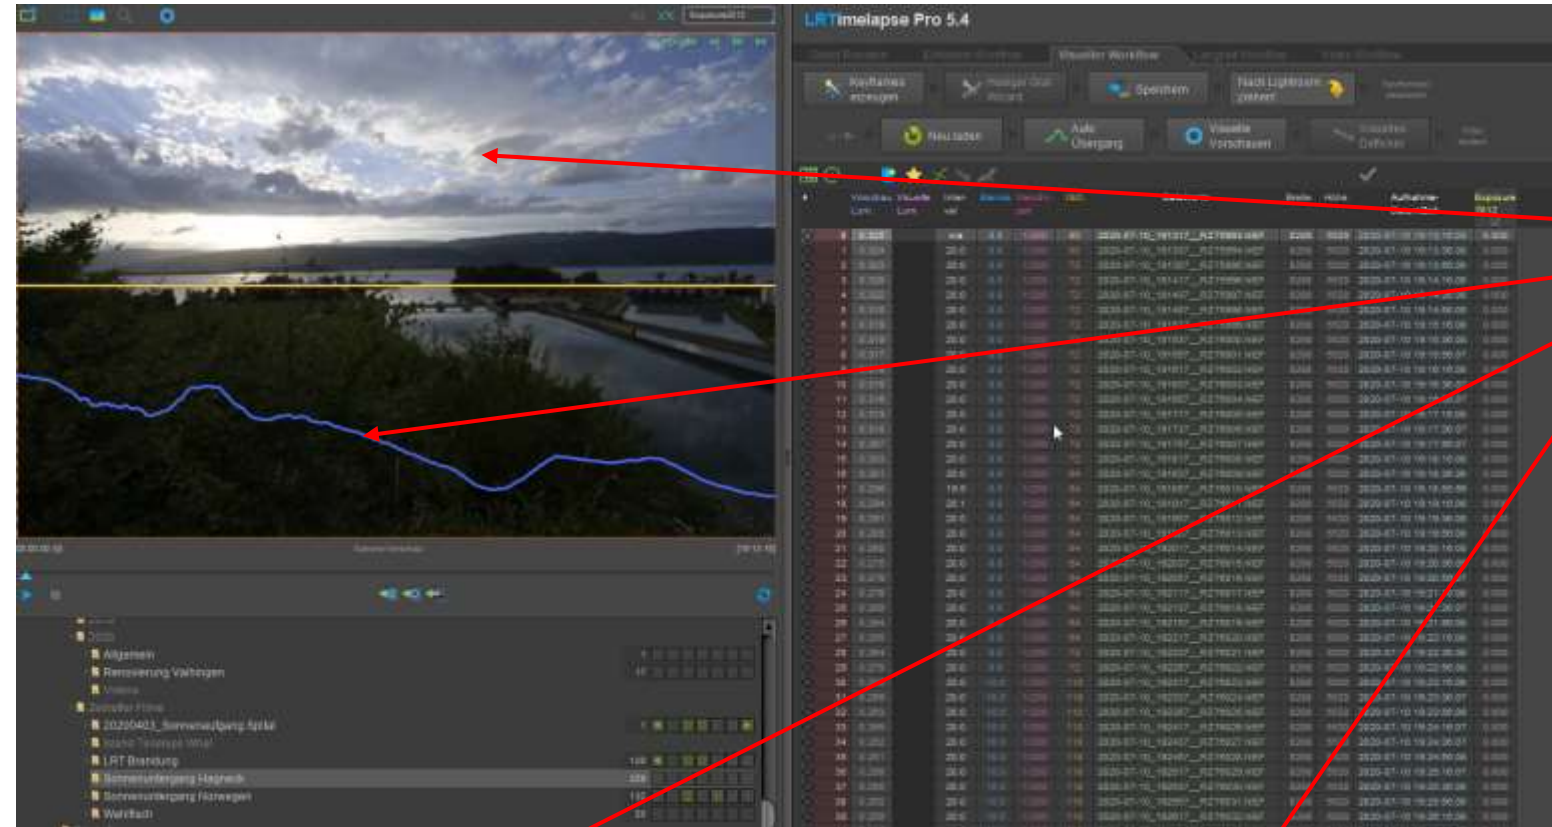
LRTimelapse Pro 5.4

Keyframes anzeigen

Speichern

Nach Lightroom ziehen

Neu laden

Auto Übergang

Visuelle Vorschauen

Allgemein

Renovierung Vaihingen

20200403_Sonnenaufgang Spiral

LRT Branding

Sonnenuntergang Hagnedi

Sonnenuntergang Norwegen

Wahlfach

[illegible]